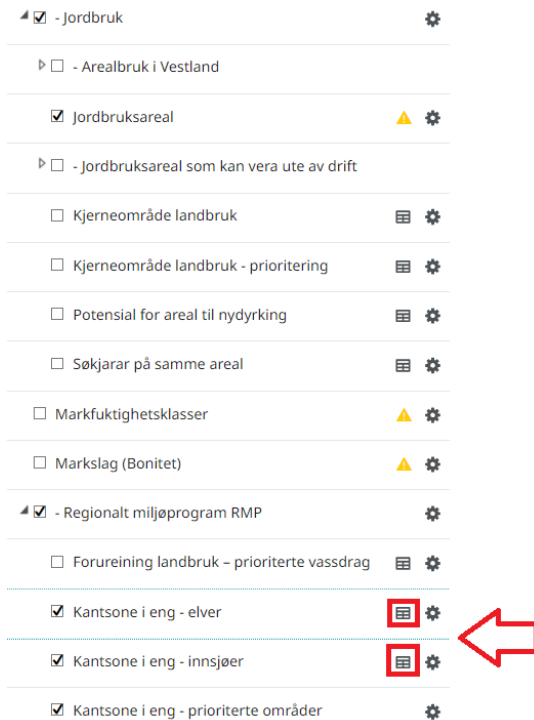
- Jordbruk

- Arealbruk i Vestland

Jordbruksareal

- Jordbruksareal som kan vera ute av drift

Kjerneområde landbruk

Kjerneområde landbruk - prioritering

Potensial for areal til nydyrking

Søkjarar på samme areal

Markfuktighetsklasser

Markslag (Bonitet)

- Regionalt miljøprogram RMP

Forureining landbruk – prioriterte vassdrag

Kantsone i eng - elver

Kantsone i eng - innsjøer

Kantsone i eng - prioriterte områder